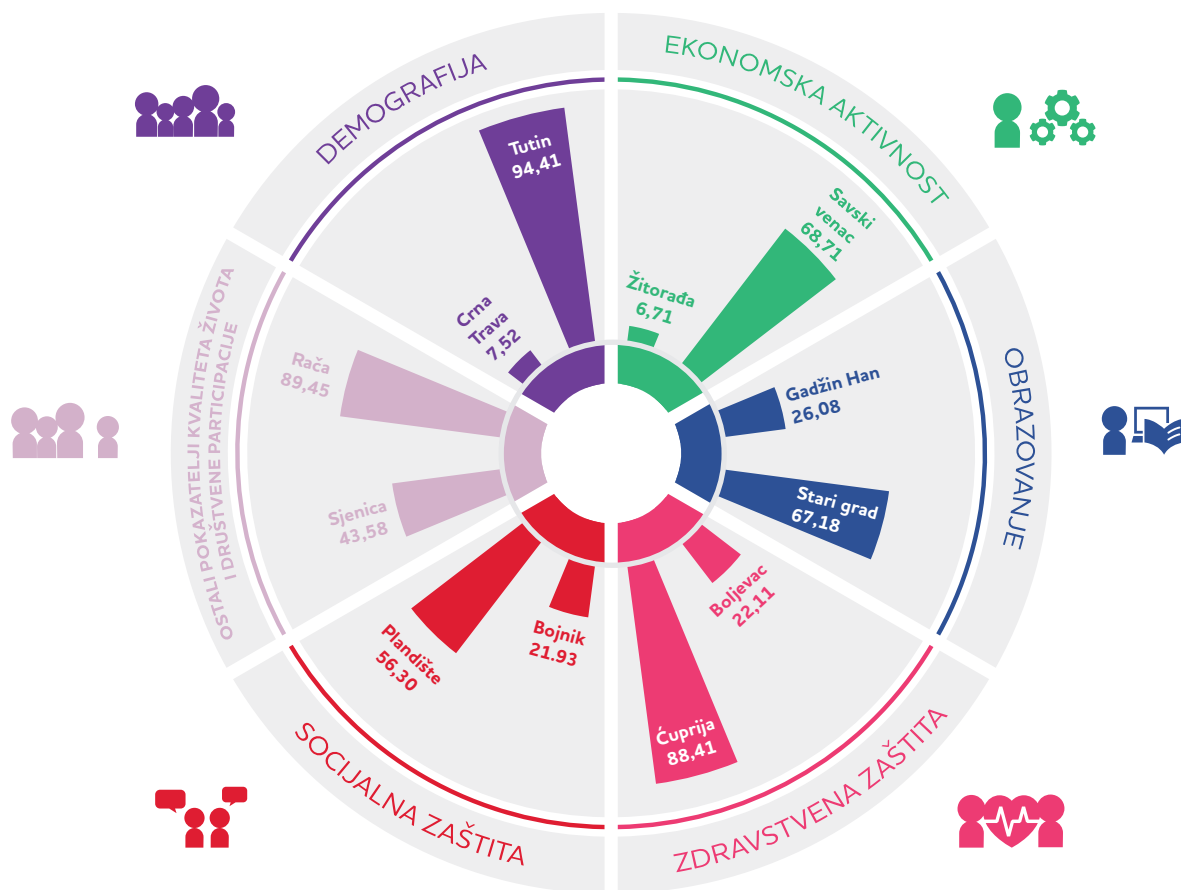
DEMOGRAFIJA

Tutin
94,41

Crna Trava
7,52

EKONOMSKA AKTIVNOST

Savski venac
68,71

Žitorađa
6,71

OBRAZOVANJE

Gadžin Han
26,08

Stari grad
67,18

ZDRAVSTVENA ZAŠTITA

Boljevac
22,11

Ćuprija
88,41

SOCIJALNA ZAŠTITA

Bojnik
21.93

Plandište
56,30

OSTALI POKAZATELJI KVALITETA ŽIVOTA I DRUŠTVENE PARTICIPACIJE

Rača
89,45

Sjenica
43,58